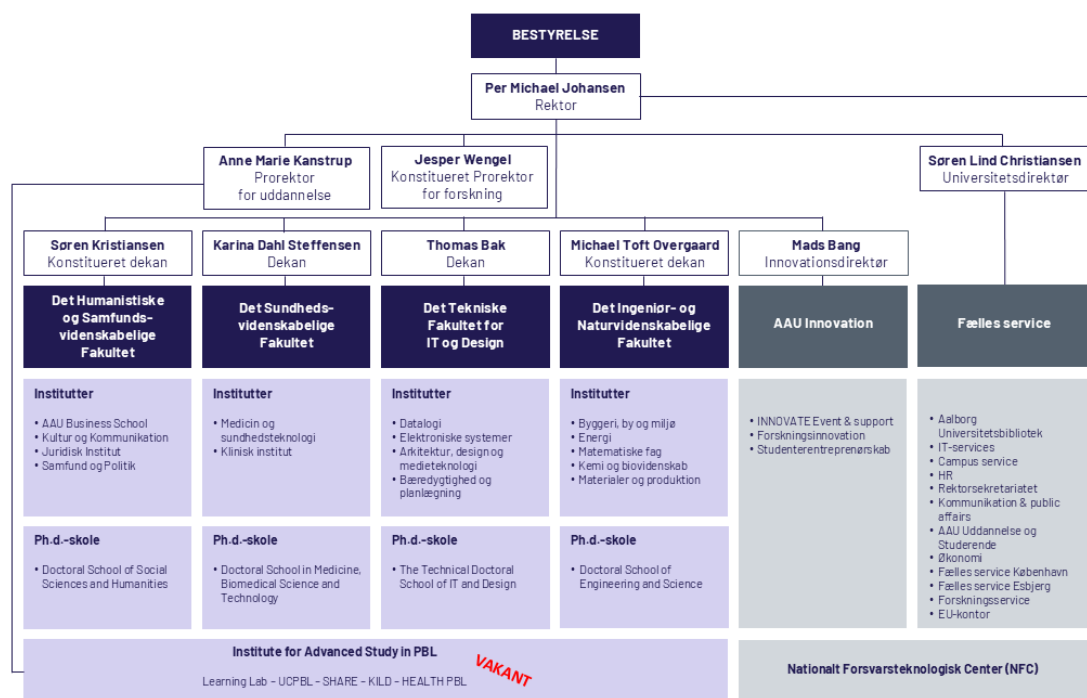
BESTYRELSE

Per Michael Johansen
Rektor

Anne Marie Kanstrup
Prorektor
for uddannelse

Jesper Wengel
Konstitueret Prorektor
for forskning

Søren Lind Christiansen
Universitetsdirektør

Søren Kristiansen
Konstitueret dekan

Karina Dahl Steffensen
Dekan

Thomas Bak
Dekan

Michael Toft Overgaard
Konstitueret dekan

Mads Bang
Innovationsdirektør

Det Humanistiske og Samfundsvidenskabelige Fakultet

Det Sundhedsvidenskabelige Fakultet

Det Tekniske Fakultet for IT og Design

Det Ingeniør- og Naturvidenskabelige Fakultet

AAU Innovation

Fælles service

Institutter
- AAU Business School
- Kultur og Kommunikation
- Juridisk Institut
- Samfund og Politik

Institutter
- Medicin og sundhedsteknologi
- Klinisk institut

Institutter
- Datalogi
- Elektroniske systemer
- Arkitektur, design og medieteknologi
- Bæredygtighed og planlægning

Institutter
- Byggeri, by og miljø
- Energi
- Matematiske fag
- Kemi og biovidenskab
- Materialer og produktion

- INNOVATE Event & support
- Forskningsinnovation
- Studenterentreprenørskab

- Aalborg Universitetsbibliotek
- IT-services
- Campus service
- HR
- Rektorsekretariatet
- Kommunikation & public affairs
- AAU Uddannelse og Studerende
- Økonomi
- Fælles service København
- Fælles service Esbjerg
- Forskningsservice
- EU-kontor

Ph.d.-skole
- Doctoral School of Social Sciences and Humanities

Ph.d.-skole
- Doctoral School in Medicine, Biomedical Science and Technology

Ph.d.-skole
- The Technical Doctoral School of IT and Design

Ph.d.-skole
- Doctoral School of Engineering and Science

Institute for Advanced Study in PBL
VAKANT
Learning Lab - UCPBL - SHARE - KILD - HEALTH PBL

Nationalt Forsvarsteknologisk Center (NFC)